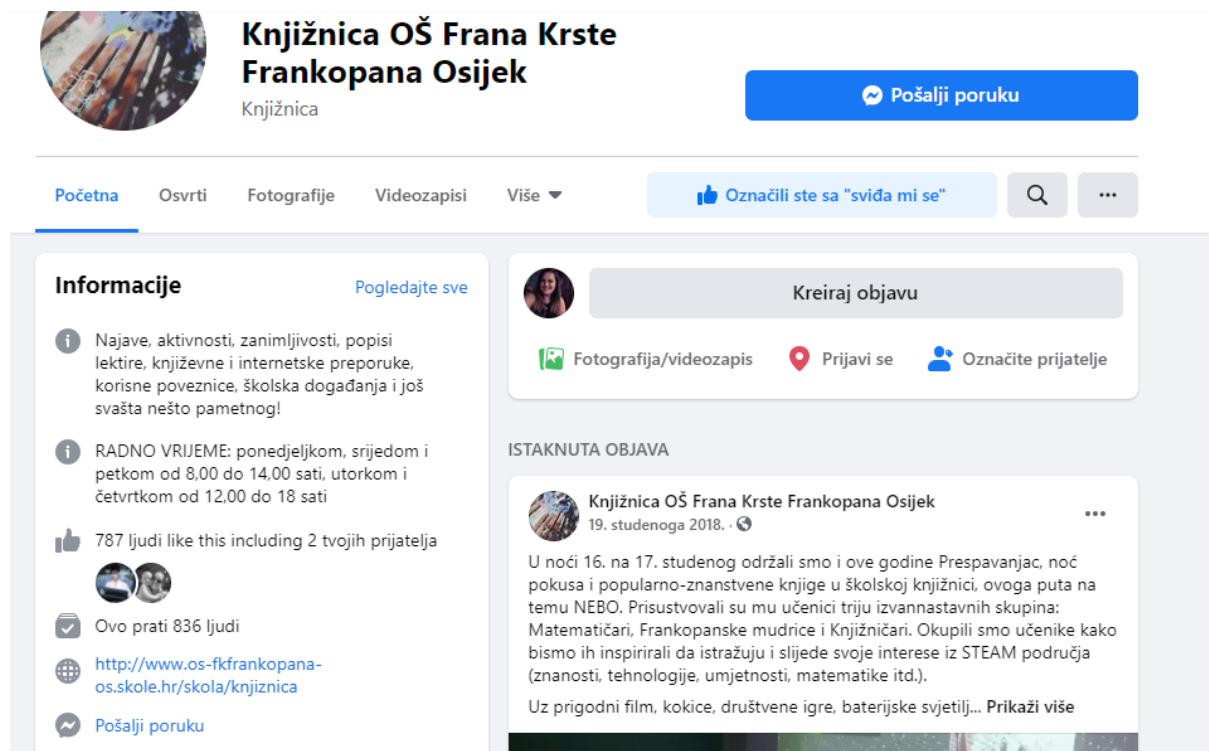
Knjižnica OŠ Frana Krste Frankopana Osijek

Knjižnica

Pošalji poruku

Početna Osvrti Fotografije Videozapisi Više

Označili ste sa "sviđa mi se"

...

Informacije

Pogledajte sve

Najave, aktivnosti, zanimljivosti, popisi lektire, književne i internetske preporuke, korisne poveznice, školska događanja i još svašta nešto pametnog!

RADNO VRIJEME: ponedjeljkom, srijedom i petkom od 8,00 do 14,00 sati, utorkom i četvrtkom od 12,00 do 18 sati

787 ljudi like this including 2 tvojih prijatelja

Ovo prati 836 ljudi

http://www.os-fkfrankopana-os.skole.hr/skola/knjiznica

Pošalji poruku

Kreiraj objavu

Fotografija/videozapis

Prijavi se

Označite prijatelje

ISTAKNUTA OBJAVA

Knjižnica OŠ Frana Krste Frankopana Osijek

19. studenoga 2018. ·

...

U noći 16. na 17. studenog održali smo i ove godine Prespavanjac, noć pokusa i popularno-znanstvene knjige u školskoj knjižnici, ovoga puta na temu NEBO. Prisustvovali su mu učenici triju izvannastavnih skupina: Matematičari, Frankopanske mudrice i Knjižničari. Okupili smo učenike kako bismo ih inspirirali da istražuju i slijede svoje interese iz STEAM područja (znanosti, tehnologije, umjetnosti, matematike itd.).

Uz prigodni film, kokice, društvene igre, baterijske svjetilj... Prikaži više